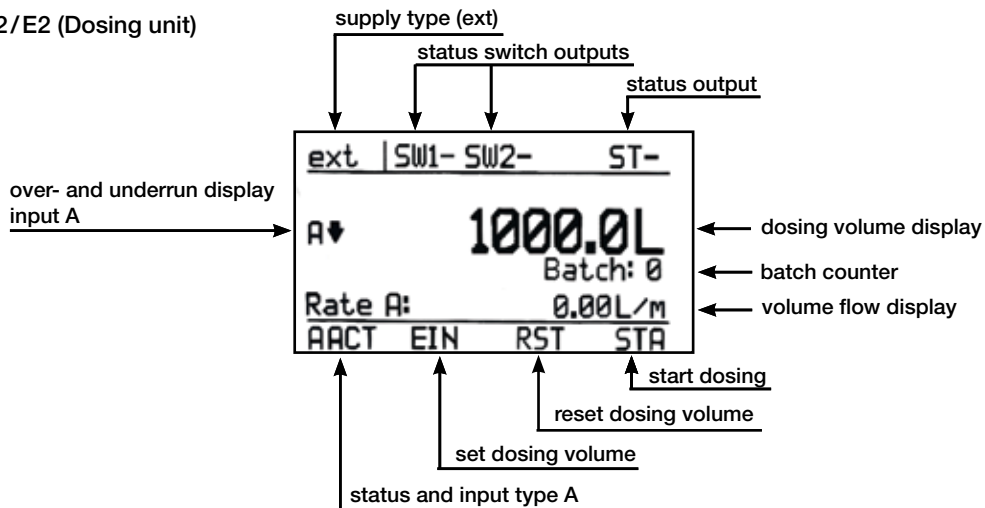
2/E2 (Dosing unit)

supply type (ext)

status switch outputs

status output

ext | SW1- SW2- ST-

over- and underrun display input A

A↓ 1000.0L

dosing volume display

Batch: 0

batch counter

Rate A: 0.00L/m

volume flow display

AACT EIN RST STA

start dosing

reset dosing volume

set dosing volume

status and input type A